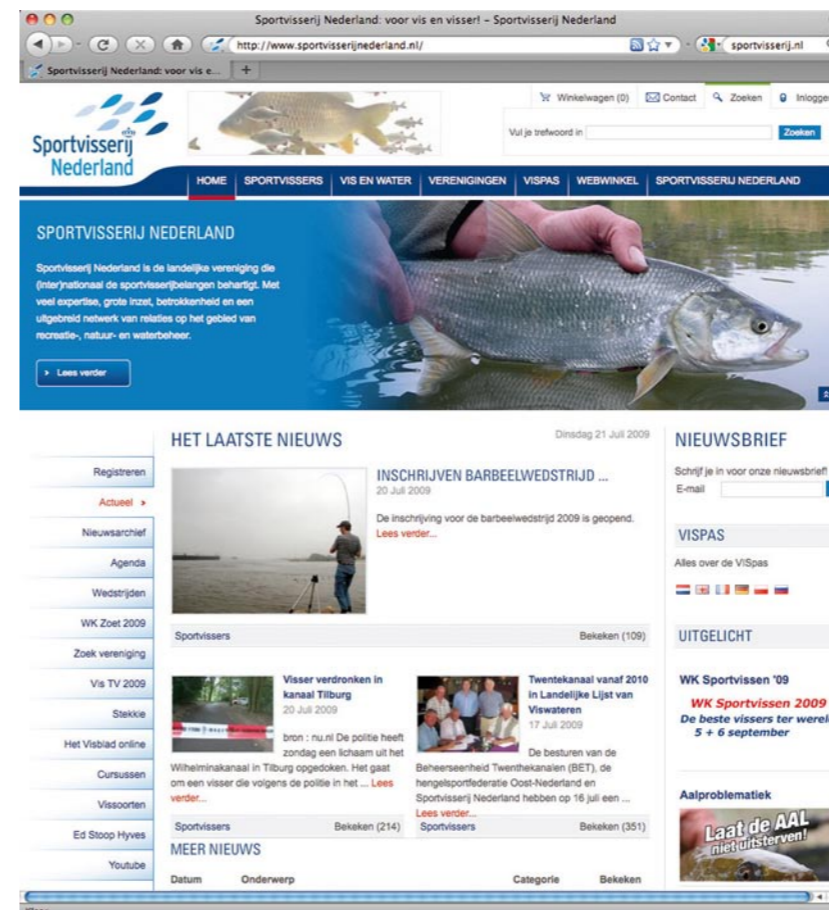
Sportvisserij Nederland: voor vis en visser! – Sportvisserij Nederland

http://www.sportvisserijnederland.nl/

sportvisserij.nl

Sportvisserij Nederland: voor vis e...

Sportvisserij Nederland

Winkelwagen (0) Contact Zoeken Inloggen

Vul je trefwoord in

Zoeken

HOME SPORTVISSERS VIS EN WATER VERENIGINGEN VISPAS WEBWINKEL SPORTVISSERIJ NEDERLAND

SPORTVISSERIJ NEDERLAND

Sportvisserij Nederland is de landelijke vereniging die (inter)nationaal de sportvisserijbelangen behartigt. Met veel expertise, grote inzet, betrokkenheid en een uitgebreid netwerk van relaties op het gebied van recreatie-, natuur- en waterbeheer.

Lees verder

Registreren
Actueel »
Nieuwsarchief
Agenda
Wedstrijden
WK Zoet 2009
Zoek vereniging
Vis TV 2009
Stekkie
Het Visblad online
Cursussen
Vissoorten
Ed Stoop Hyves
Youtube

HET LAATSTE NIEUWS

Dinsdag 21 Juli 2009

INSCHRIJVEN BARBEELWEDSTRIJD ...
20 Juli 2009

De inschrijving voor de barbeelwedstrijd 2009 is geopend.
Lees verder...

Sportvissers Bekeken (109)

Visser verdronken in kanaal Tilburg
20 Juli 2009

bron : nu.nl De politie heeft zondag een lichaam uit het Wilhelminakanaal in Tilburg opgedoken. Het gaat om een visser die volgens de politie in het ... Lees verder...

Sportvissers Bekeken (214)

Twentekanaal vanaf 2010 in Landelijke Lijst van Viswateren
17 Juli 2009

De besturen van de Beheerseenheid Twenthekanalen (BET), de hengelsportfederatie Oost-Nederland en Sportvisserij Nederland hebben op 16 juli een ...
Lees verder...

Sportvissers Bekeken (351)

MEER NIEUWS

Datum Onderwerp Categorie Bekeken

NIEUWSBRIEF

Schrijf je in voor onze nieuwsbrief!
E-mail

VISPAS

Alles over de ViSpas

UITGELICHT

WK Sportvissen '09

WK Sportvissen 2009
De beste vissers ter wereld
5 + 6 september

Aalproblematiek

Laat de AAL niet uitsterven!